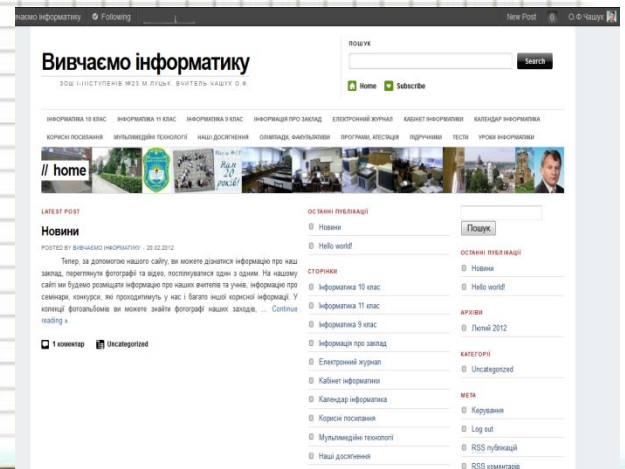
ваємо інформатику Following New Post О.Ф Чащук

Вивчаємо інформатику

ЗОШ І-ІІІСТУПЕНІВ №23 М.ЛУЦЬК. ВЧИТЕЛЬ ЧАЩУК О.Ф.

ПОШУК

Search

Home Subscribe

ІНФОРМАТИКА 10 КЛАС ІНФОРМАТИКА 11 КЛАС ІНФОРМАТИКА 9 КЛАС ІНФОРМАЦІЯ ПРО ЗАКЛАД ЕЛЕКТРОННИЙ ЖУРНАЛ КАБІНЕТ ІНФОРМАТИКИ КАЛЕНДАР ІНФОРМАТИКА КОРИСНІ ПОСИЛАННЯ МУЛЬТИМЕДІЙНІ ТЕХНОЛОГІЇ НАШІ ДОСЯГНЕННЯ ОЛІМПІАДИ, ФАКУЛЬТАТИВИ ПРОГРАМИ, АТЕСТАЦІЯ ПІДРУЧНИКИ ТЕСТИ УРОКИ ІНФОРМАТИКИ

// home

Нам 20 років!

LATEST POST

Новини

POSTED BY ВИВЧАЄМО ІНФОРМАТИКУ - 20.02.2012

Тепер, за допомогою нашого сайту, ви можете дізнатися інформацію про наш заклад, переглянути фотографії та відео, поспілкуватися один з одним. На нашому сайті ми будемо розміщати інформацію про наших вчителів та учнів, інформацію про семінари, конкурси, які проходитимуть у нас і багато іншої корисної інформації. У колекції фотоальбомів ви можете знайти фотографії наших заходів, ... Continue reading »

1 коментар Uncategorized

ОСТАННІ ПУБЛІКАЦІЇ

Новини

Hello world!

СТОРІНКИ

Інформатика 10 клас

Інформатика 11 клас

Інформатика 9 клас

Інформація про заклад

Електронний журнал

Кабінет інформатики

Календар інформатика

Корисні посилання

Мультимедійні технології

Наші досягнення

Пошук

ОСТАННІ ПУБЛІКАЦІЇ

Новини

Hello world!

АРХІВИ

Лютий 2012

КАТЕГОРІЇ

Uncategorized

МЕТА

Керування

Log out

RSS публікацій

RSS коментарів